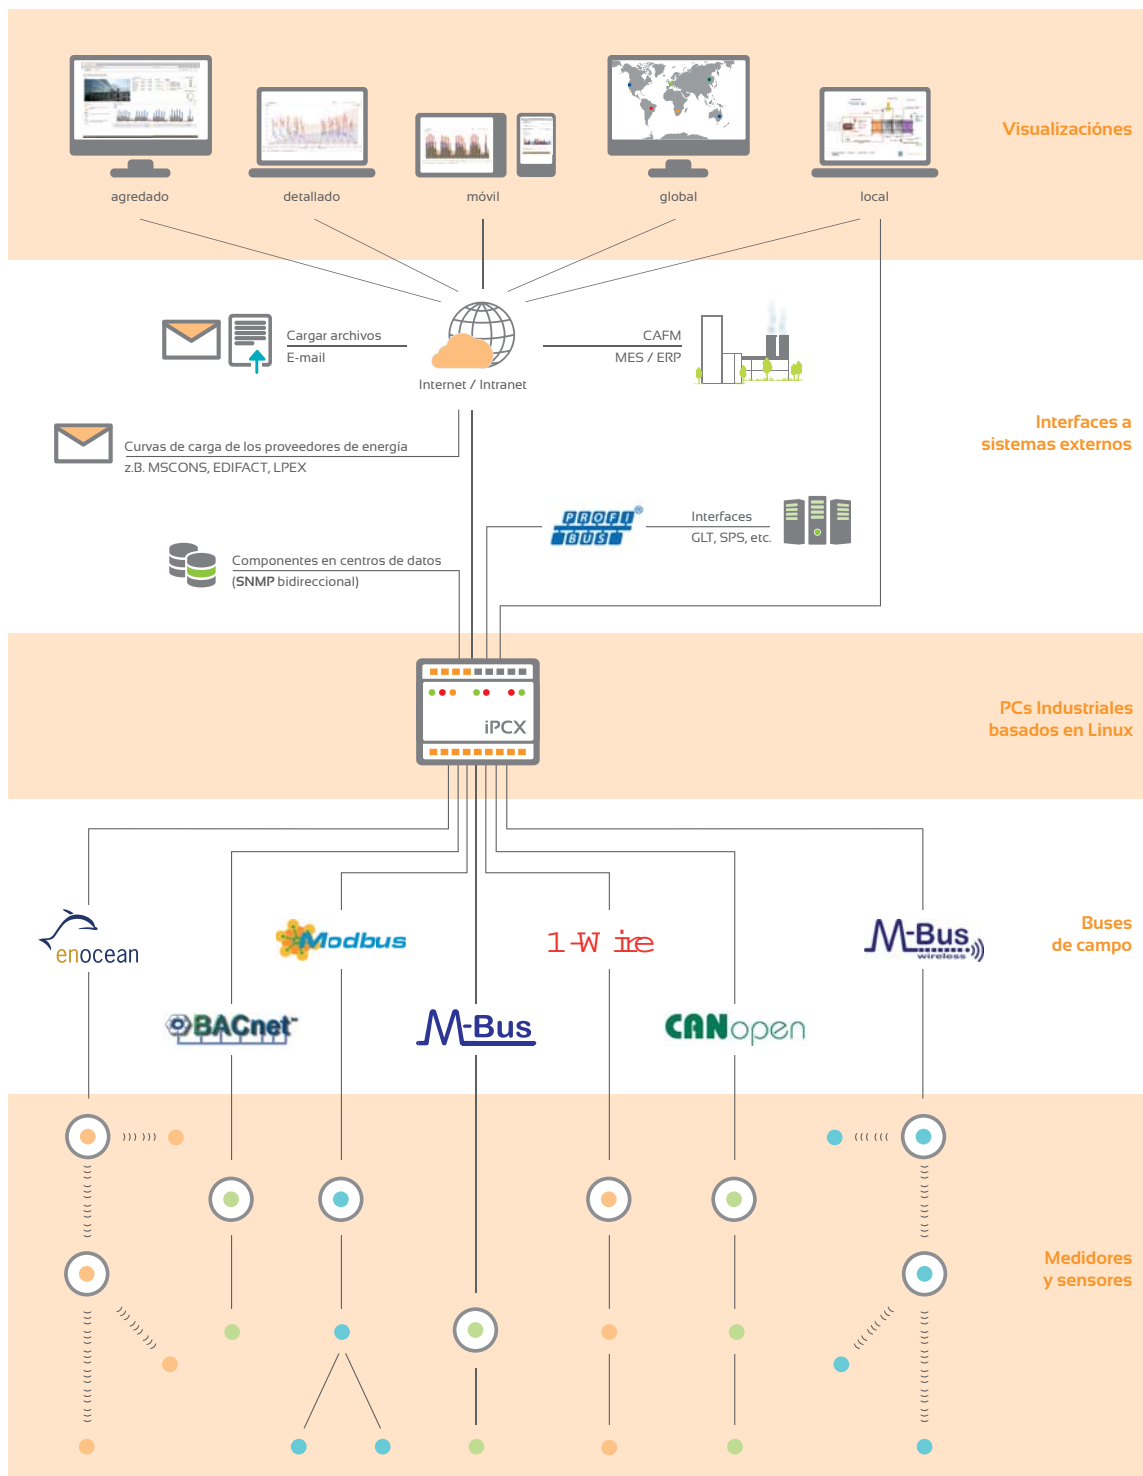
agredado

detallado

móvil

global

local

Visualizaciónes

Cargar archivos
E-mail

Internet / Intranet

CAFM
MES / ERP

Interfaces a sistemas externos

Curvas de carga de los proveedores de energía
z.B. MSCONS, EDIFACT, LPEX

PROFI BUS

Interfaces
GLT, SPS, etc.

Componentes en centros de datos
(SNMP bidireccional)

iPCX

PCs Industriales basados en Linux

enocean

Modbus

1-Wire

M-Bus wireless

Buses de campo

BACnet

M-Bus

CANopen

Medidores y sensores